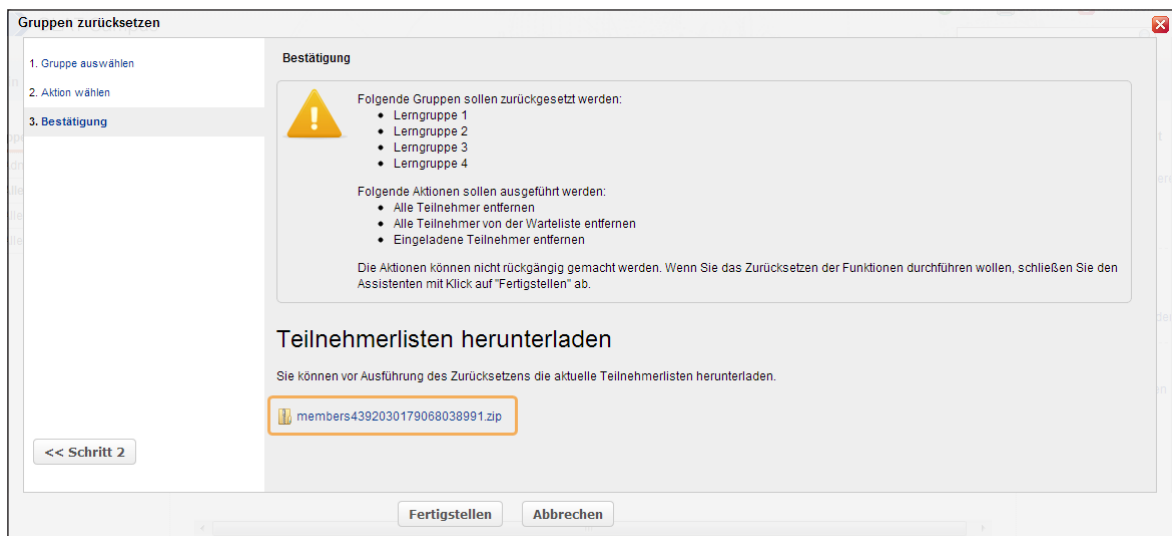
Gruppen zurücksetzen

1. Gruppe auswählen
2. Aktion wählen
3. Bestätigung

Bestätigung

Folgende Gruppen sollen zurückgesetzt werden:
- Lerngruppe 1
- Lerngruppe 2
- Lerngruppe 3
- Lerngruppe 4

Folgende Aktionen sollen ausgeführt werden:
- Alle Teilnehmer entfernen
- Alle Teilnehmer von der Warteliste entfernen
- Eingeladene Teilnehmer entfernen

Die Aktionen können nicht rückgängig gemacht werden. Wenn Sie das Zurücksetzen der Funktionen durchführen wollen, schließen Sie den Assistenten mit Klick auf "Fertigstellen" ab.

Teilnehmerlisten herunterladen

Sie können vor Ausführung des Zurücksetzens die aktuelle Teilnehmerlisten herunterladen.

members4392030179068038991.zip

<< Schritt 2

Fertigstellen Abbrechen